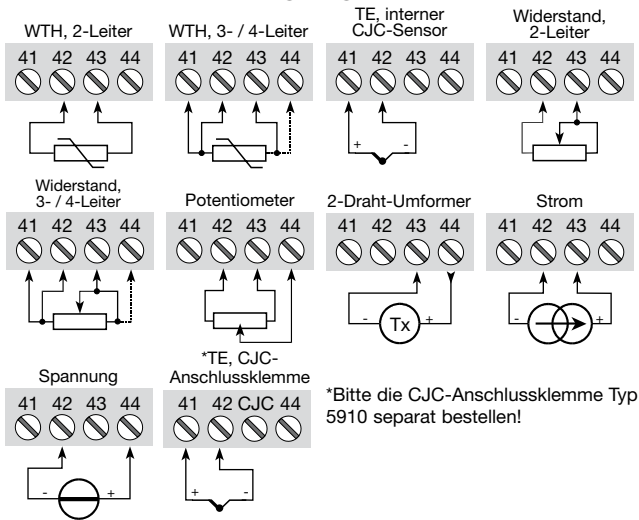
WTH, 2-Leiter
41 42 43 44

WTH, 3- / 4-Leiter
41 42 43 44

TE, interner CJC-Sensor
41 42 43 44
+ -

Widerstand, 2-Leiter
41 42 43 44

Widerstand, 3- / 4-Leiter
41 42 43 44

Potentiometer
41 42 43 44

2-Draht-Umformer
41 42 43 44
- Tx +

Strom
41 42 43 44
- +

Spannung
41 42 43 44
- +

*TE, CJC-Anschlussklemme
41 42 CJC 44
+ -

*Bitte die CJC-Anschlussklemme Typ 5910 separat bestellen!